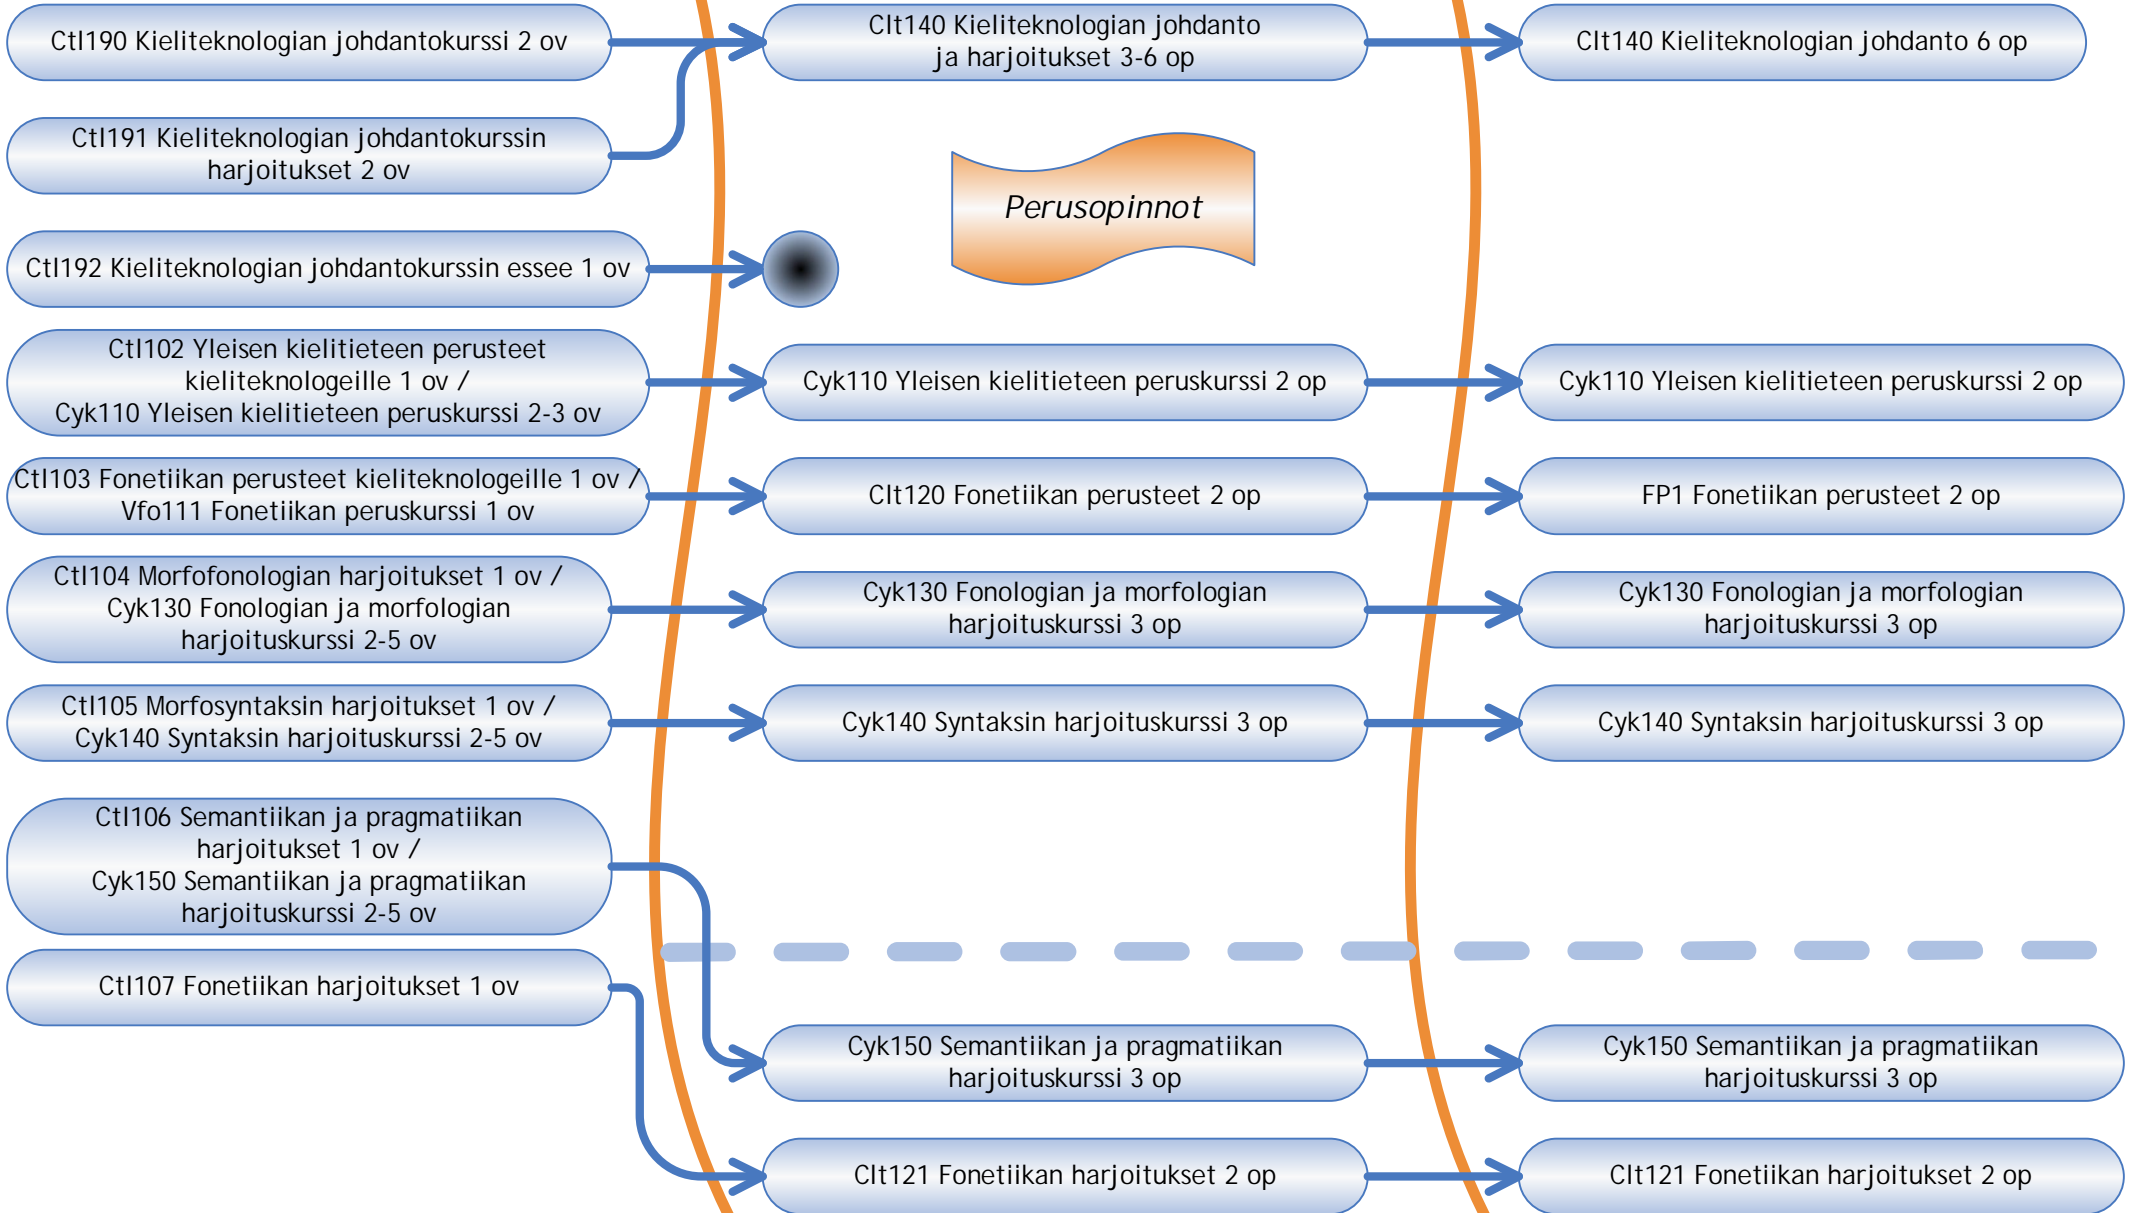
Ctl190 Kieliteknologian johdantokurssi 2 ov

Ctl191 Kieliteknologian johdantokurssin harjoitukset 2 ov

Ctl192 Kieliteknologian johdantokurssin essee 1 ov

Ctl102 Yleisen kielitieteen perusteet kieliteknologeille 1 ov / Cyk110 Yleisen kielitieteen peruskurssi 2-3 ov

Ctl103 Fonetiikan perusteet kieliteknologeille 1 ov / Vfo111 Fonetiikan peruskurssi 1 ov

Ctl104 Morfofonologian harjoitukset 1 ov / Cyk130 Fonologian ja morfologian harjoituskurssi 2-5 ov

Ctl105 Morfosyntaksin harjoitukset 1 ov / Cyk140 Syntaksin harjoituskurssi 2-5 ov

Ctl106 Semantiikan ja pragmatiikan harjoitukset 1 ov / Cyk150 Semantiikan ja pragmatiikan harjoituskurssi 2-5 ov

Ctl107 Fonetiikan harjoitukset 1 ov

Clt140 Kieliteknologian johdanto ja harjoitukset 3-6 op

Perusopinnot

Cyk110 Yleisen kielitieteen peruskurssi 2 op

Clt120 Fonetiikan perusteet 2 op

Cyk130 Fonologian ja morfologian harjoituskurssi 3 op

Cyk140 Syntaksin harjoituskurssi 3 op

Cyk150 Semantiikan ja pragmatiikan harjoituskurssi 3 op

Clt121 Fonetiikan harjoitukset 2 op

Clt140 Kieliteknologian johdanto 6 op

Cyk110 Yleisen kielitieteen peruskurssi 2 op

FP1 Fonetiikan perusteet 2 op

Cyk130 Fonologian ja morfologian harjoituskurssi 3 op

Cyk140 Syntaksin harjoituskurssi 3 op

Cyk150 Semantiikan ja pragmatiikan harjoituskurssi 3 op

Clt121 Fonetiikan harjoitukset 2 op